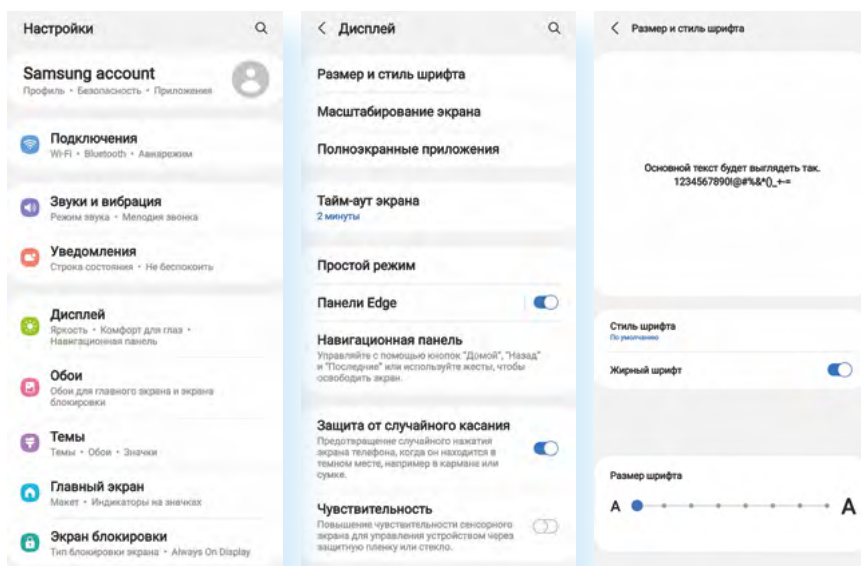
Настройки

Samsung account
Профиль • Безопасность • Приложения

Подключения
Wi-Fi • Bluetooth • Авиарежим

Звуки и вибрация
Режим звука • Мелодия звонка

Уведомления
Строка состояния • Не беспокоить

Дисплей
Яркость • Комфорт для глаз • Навигационная панель

Обои
Обои для главного экрана и экрана блокировки

Темы
Темы • Обои • Значки

Главный экран
Макет • Индикаторы на значках

Экран блокировки
Тип блокировки экрана • Always On Display

< Дисплей

Размер и стиль шрифта

Масштабирование экрана

Полноэкранные приложения

Тайм-аут экрана
2 минуты

Простой режим

Панели Edge

Навигационная панель
Управляйте с помощью кнопок "Домой", "Назад" и "Последние" или используйте жесты, чтобы освободить экран.

Защита от случайного касания
Предотвращение случайного нажатия экрана телефона, когда он находится в темном месте, например в кармане или сумке.

Чувствительность
Повышение чувствительности сенсорного экрана для управления устройством через защитную пленку или стекло.

< Размер и стиль шрифта

Основной текст будет выглядеть так.
1234567890!@#%&*()_+-=

Стиль шрифта
По умолчанию

Жирный шрифт

Размер шрифта

A A